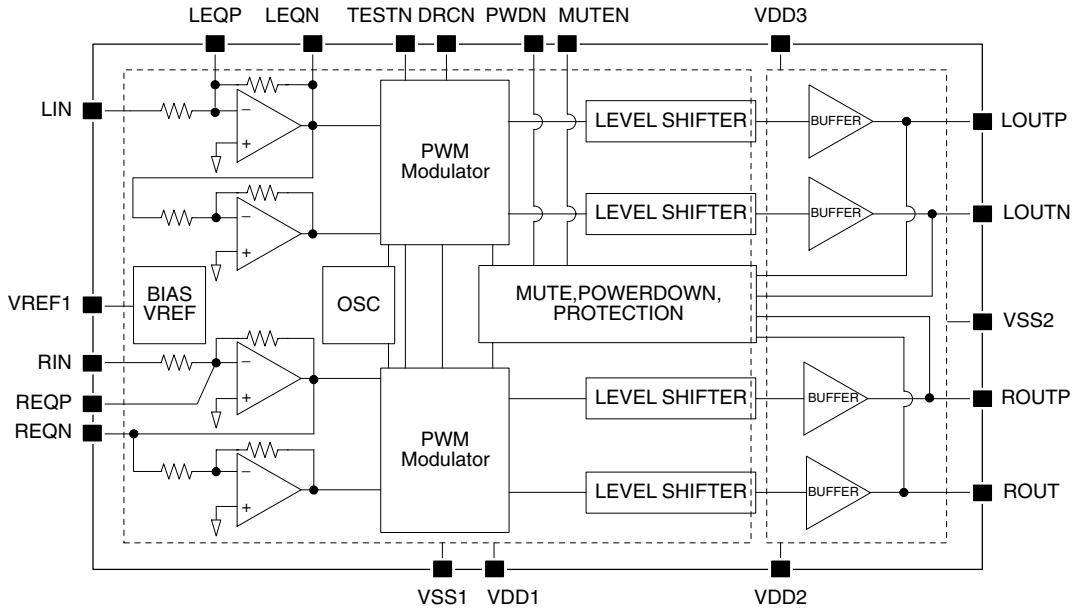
LEQP LEQN TESTN DRCN PWDN MUTEN VDD3

LIN

−

+

PWM Modulator

LEVEL SHIFTER

BUFFER

LOUTP

−

+

LEVEL SHIFTER

BUFFER

LOUTN

VREF1

BIAS VREF

OSC

MUTE,POWERDOWN, PROTECTION

VSS2

RIN

−

+

REQP

REQN

PWM Modulator

LEVEL SHIFTER

BUFFER

ROUTP

−

+

LEVEL SHIFTER

BUFFER

ROUT

VSS1 VDD1 VDD2